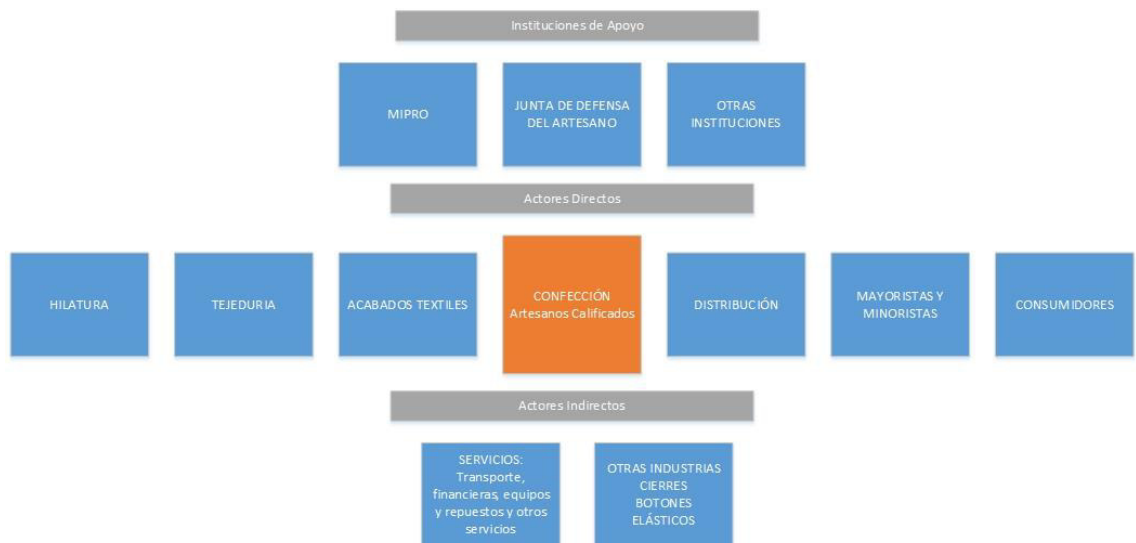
Instituciones de Apoyo

MIPRO

JUNTA DE DEFENSA DEL ARTESANO

OTRAS INSTITUCIONES

Actores Directos

HILATURA

TEJEDURIA

ACABADOS TEXTILES

CONFECCIÓN
Artesanos Calificados

DISTRIBUCIÓN

MAYORISTAS Y MINORISTAS

CONSUMIDORES

Actores Indirectos

SERVICIOS:
Transporte, financieras, equipos y repuestos y otros servicios

OTRAS INDUSTRIAS
CIERRES
BOTONES
ELÁSTICOS